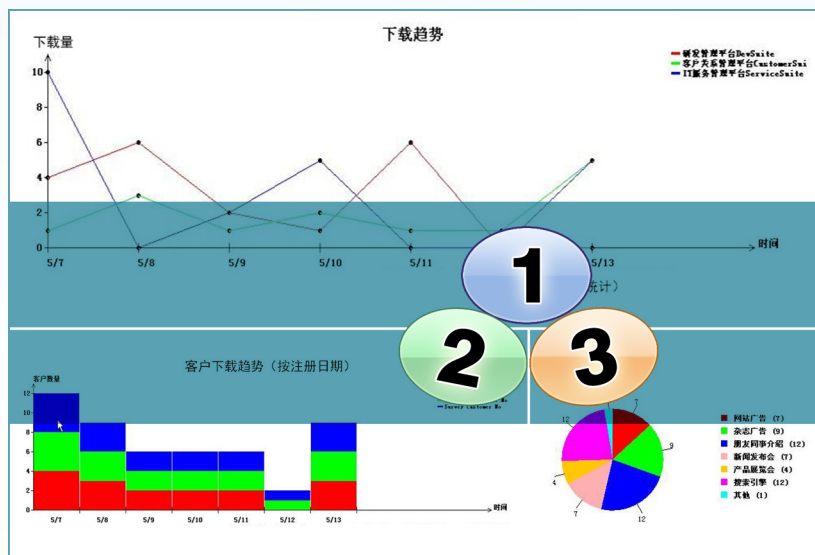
下载趋势

下载量

10
8
6
4
2
0

5/7
5/8
5/9
5/10
5/11
5/13
时间

研发管理平台DevSuite
客户关系管理平台CustomerSui
IT服务管理平台ServiceSuite

1
2
3

统计)

客户下载趋势（按注册日期）

客户数量
12
10
8
6
4
2
0

5/7
5/8
5/9
5/10
5/11
5/12
5/13
时间

Survey customer No

7
9
12
7
4
12

网站广告 (7)
杂志广告 (9)
朋友同事介绍 (12)
新闻发布会 (7)
产品展览会 (4)
搜索引擎 (12)
其他 (1)